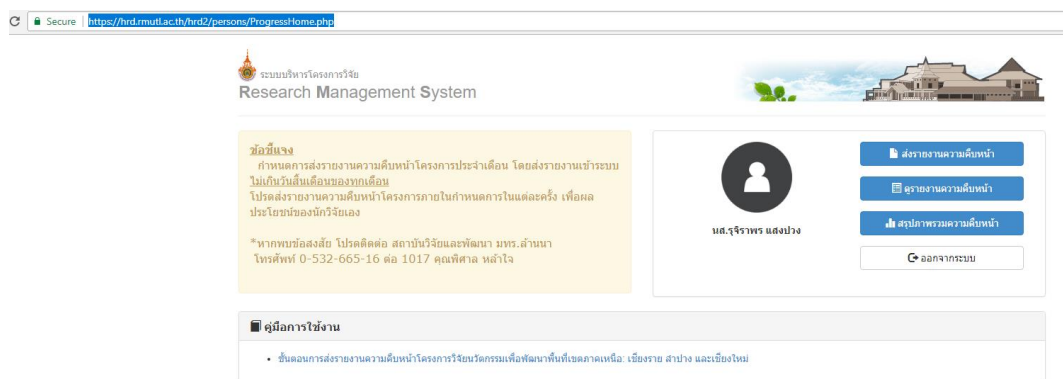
Secure | https://hrd.rmutl.ac.th/hrd2/persons/ProgressHome.php

ระบบบริหารโครงการวิจัย
Research Management System

ข้อชี้แจง
กำหนดการส่งรายงานความคืบหน้าโครงการประจำเดือน โดยส่งรายงานเข้าระบบ ไม่เกินวันสิ้นเดือนของทุกเดือน
โปรดส่งรายงานความคืบหน้าโครงการภายในกำหนดการในแต่ละครั้ง เพื่อผลประโยชน์ของนักวิจัยเอง

*หากพบข้อสงสัย โปรดติดต่อ สถาบันวิจัยและพัฒนา มทร.ล้านนา
โทรศัพท์ 0-532-665-16 ต่อ 1017 คุณพิศาล หล้าใจ

นส.รุจิราพร แสงปวง

ส่งรายงานความคืบหน้า
ดูรายงานความคืบหน้า
สรุปภาพรวมความคืบหน้า
ออกจากระบบ

คู่มือการใช้งาน

• ขั้นตอนการส่งรายงานความคืบหน้าโครงการวิจัยนวัตกรรมเพื่อพัฒนาพื้นที่เขตภาคเหนือ: เชียงราย ลำปาง และเชียงใหม่